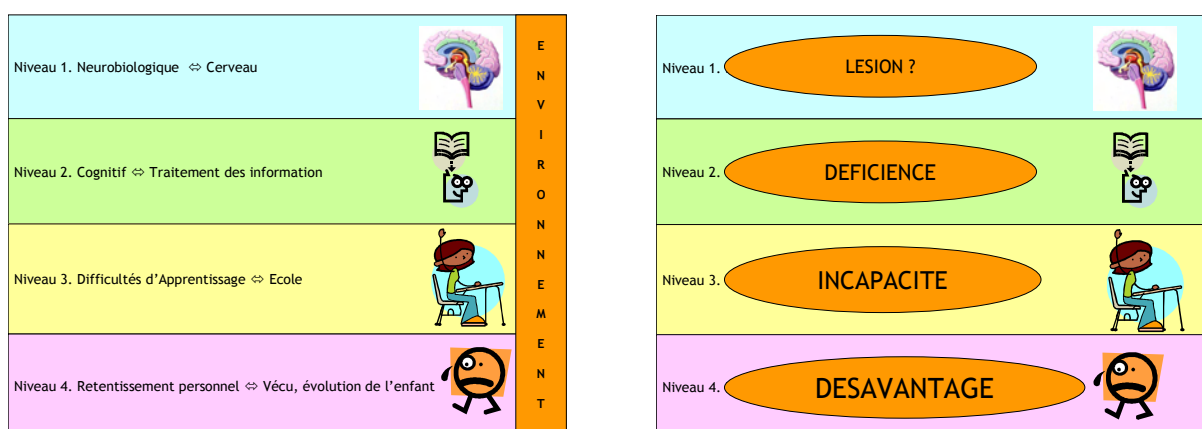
Niveau 1. Neurobiologique ⇔ Cerveau

Niveau 2. Cognitif ⇔ Traitement des information

Niveau 3. Difficultés d'Apprentissage ⇔ Ecole

Niveau 4. Retentissement personnel ⇔ Vécu, évolution de l'enfant

E N V I R O N N E M E N T

Niveau 1. LESION ?

Niveau 2. DEFICIENCE

Niveau 3. INCAPACITE

Niveau 4. DESAVANTAGE